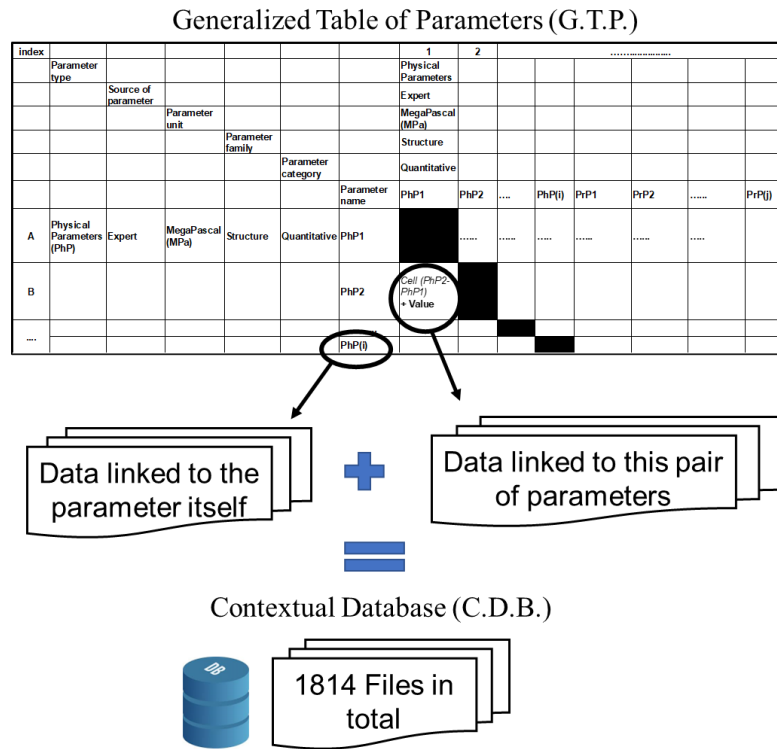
Generalized Table of Parameters (G.T.P.)

| index | | | | | | | 1 | 2 | ..................... | | | | | | |
|---|---|---|---|---|---|---|---|---|---|---|---|---|---|---|---|
| | Parameter type | | | | | | Physical Parameters | | | | | | | | |
| | | Source of parameter | | | | | Expert | | | | | | | | |
| | | | Parameter unit | | | | MegaPascal (MPa) | | | | | | | | |
| | | | | Parameter family | | | Structure | | | | | | | | |
| | | | | | Parameter category | | Quantitative | | | | | | | | |
| | | | | | | Parameter name | PhP1 | PhP2 | .... | PhP(i) | PrP1 | PrP2 | ...... | PrP(j) |
| A | Physical Parameters (PhP) | Expert | MegaPascal (MPa) | Structure | Quantitative | PhP1 | | ...... | ...... | ...... | ...... | ...... | ...... | |
| B | | | | | | PhP2 | Cell (PhP2-PhP1) + Value | | | | | | | |
| .... | | | | | | | | | | | | | | |
| | | | | | | PhP(i) | | | | | | | | |

Data linked to the parameter itself

Data linked to this pair of parameters

Contextual Database (C.D.B.)

DB

1814 Files in total